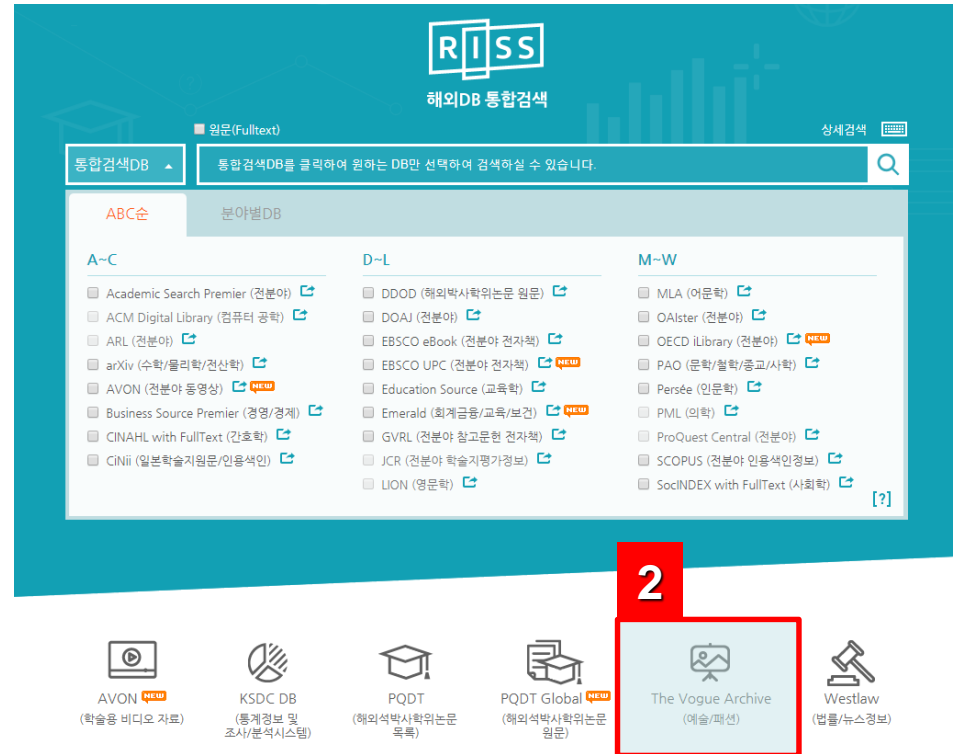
RISS

해외DB 통합검색

원문(Fulltext)

상세검색

통합검색DB

통합검색DB를 클릭하여 원하는 DB만 선택하여 검색하실 수 있습니다.

ABC순

분야별DB

A~C

Academic Search Premier (전분야)

ACM Digital Library (컴퓨터 공학)

ARL (전분야)

arXiv (수학/물리학/전산학)

AVON (전분야 동영상) NEW

Business Source Premier (경영/경제)

CINAHL with FullText (간호학)

CiNii (일본학술지원문/인용색인)

D~L

DDOD (해외박사학위논문 원문)

DOAJ (전분야)

EBSCO eBook (전분야 전자책)

EBSCO UPC (전분야 전자책) NEW

Education Source (교육학)

Emerald (회계금융/교육/보건) NEW

GVRL (전분야 참고문헌 전자책)

JCR (전분야 학술지평가정보)

LION (영문학)

M~W

MLA (어문학)

OAIster (전분야)

OECD iLibrary (전분야) NEW

PAO (문학/철학/종교/사학)

Persée (인문학)

PML (의학)

ProQuest Central (전분야)

SCOPUS (전분야 인용색인정보)

SocINDEX with FullText (사회학)

[?]

2

AVON NEW
(학술용 비디오 자료)

KSDC DB
(통계정보 및 조사/분석시스템)

PQDT
(해외석박사학위논문 목록)

PQDT Global NEW
(해외석박사학위논문 원문)

The Vogue Archive
(예술/패션)

Westlaw
(법률/뉴스정보)